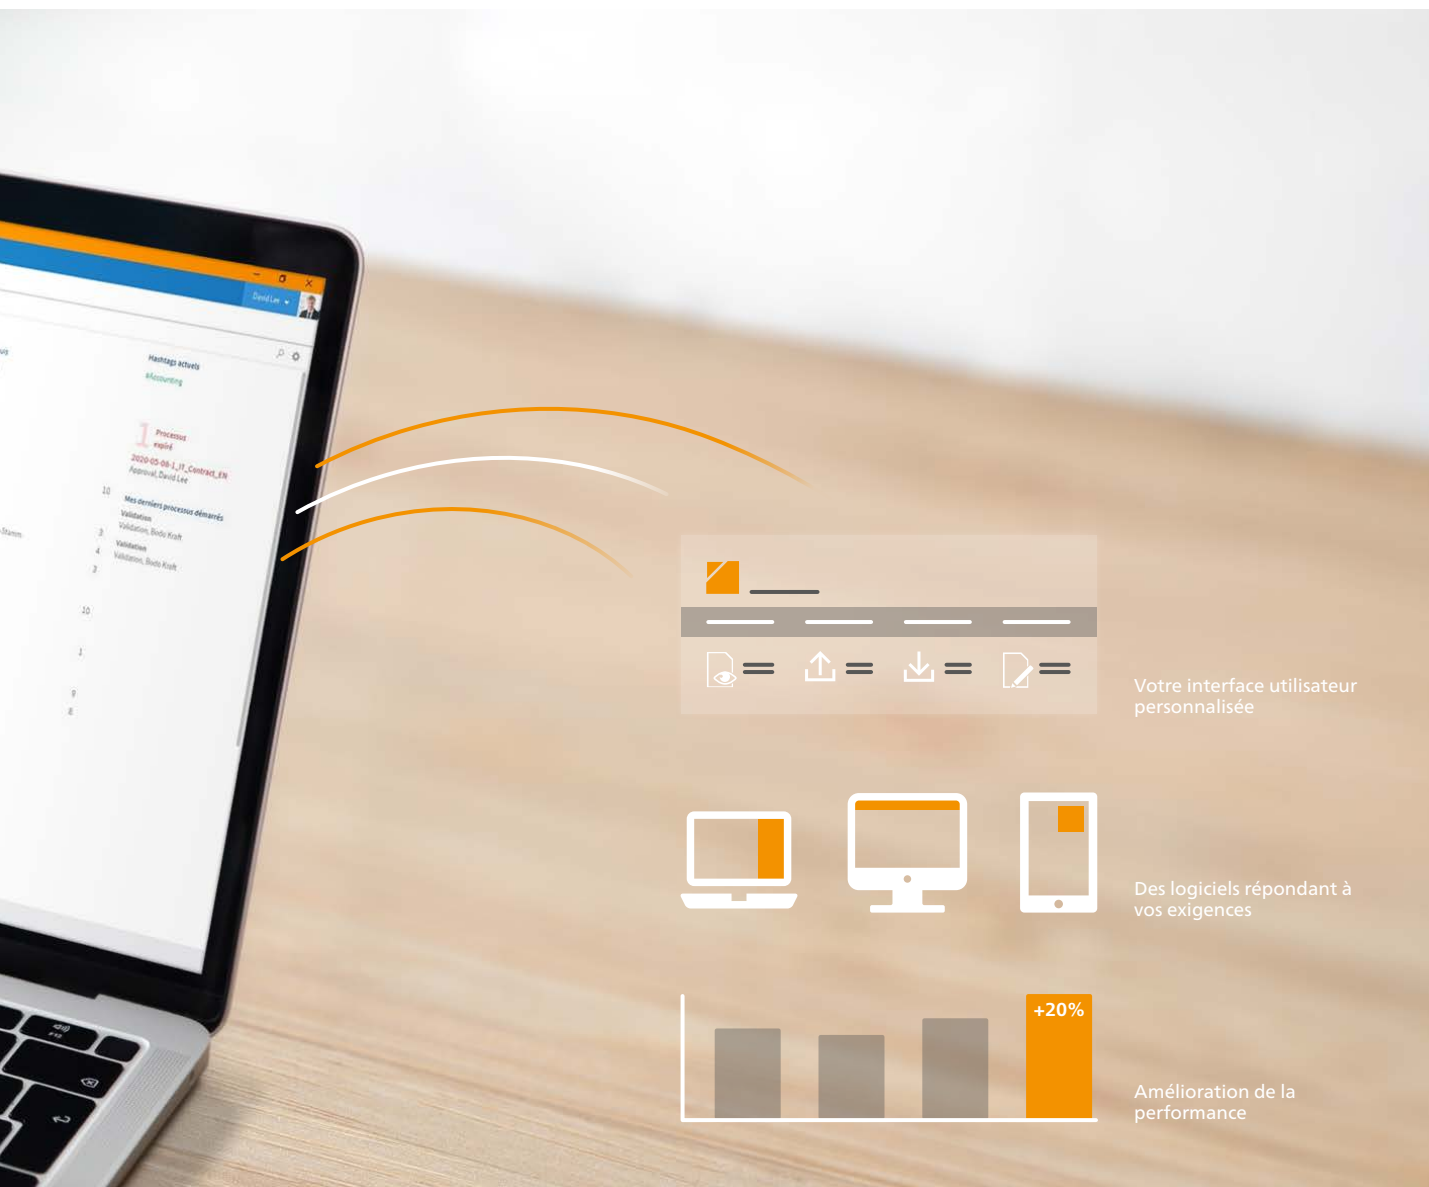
David Lee

Hashtags actuels
#Accounting

1 Processus expiré
2020-05-06-1_IT_Contract_EN
Approval, David Lee

10
Mes derniers processus démarrés
Validation
Validation, Bodo Kraft
3
4 Validation
Validation, Bodo Kraft
2

10
1
9
8

Votre interface utilisateur personnalisée

Des logiciels répondant à vos exigences

+20%

Amélioration de la performance